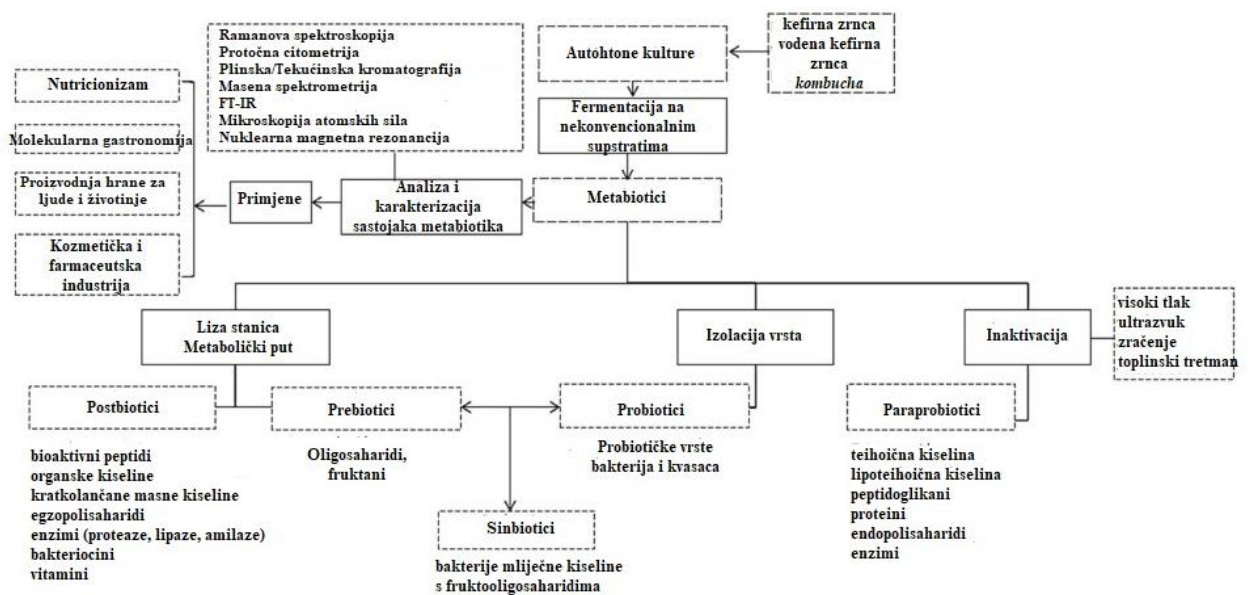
Ramanova spektroskopija
Protočna citometrija
Plinska/Tekućinska kromatografija
Masena spektrometrija
FT-IR
Mikroskopija atomskih sila
Nuklearna magnetna rezonancija

Autohtone kulture

kefirna zrnca
vodena kefirna zrnca
*kombucha*

Nutricionizam

Molekularna gastronomija

Proizvodnja hrane za ljude i životinje

Kozmetička i farmaceutska industrija

Fermentacija na nekonvencionalnim supstratima

Primjene

Analiza i karakterizacija sastojaka metabiotika

Metabiotici

Liza stanica
Metabolički put

Izolacija vrsta

Inaktivacija

visoki tlak
ultrazvuk
zračenje
toplinski tretman

Postbiotici

Prebiotici

Probiotici

Paraprobiotici

bioaktivni peptidi
organske kiseline
kratkolančane masne kiseline
egzopolisaharidi
enzimi (proteaze, lipaze, amilaze)
bakteriocini
vitamini

Oligosaharidi, fruktani

Probiotičke vrste bakterija i kvasaca

teihoična kiselina
lipoteihoična kiselina
peptidoglikani
proteini
endopolisaharidi
enzimi

Sinbiotici

bakterije mliječne kiseline s fruktooligosaharidima